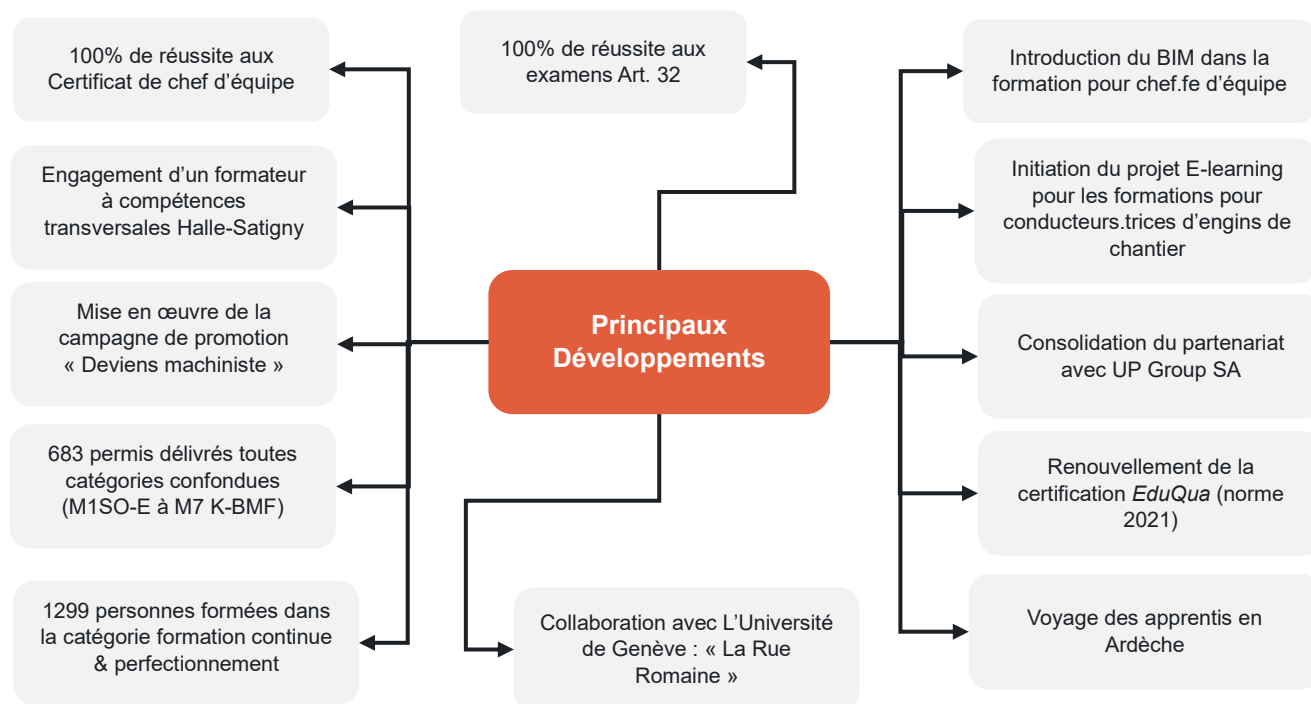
100% de réussite aux Certificat de chef d'équipe

Engagement d'un formateur à compétences transversales Halle-Satigny

Mise en œuvre de la campagne de promotion « Deviens machiniste »

683 permis délivrés toutes catégories confondues (M1SO-E à M7 K-BMF)

1299 personnes formées dans la catégorie formation continue & perfectionnement

100% de réussite aux examens Art. 32

Principaux Développements

Collaboration avec L'Université de Genève : « La Rue Romaine »

Introduction du BIM dans la formation pour chef.fe d'équipe

Initiation du projet E-learning pour les formations pour conducteurs.trices d'engins de chantier

Consolidation du partenariat avec UP Group SA

Renouvellement de la certification EduQua (norme 2021)

Voyage des apprentis en Ardèche